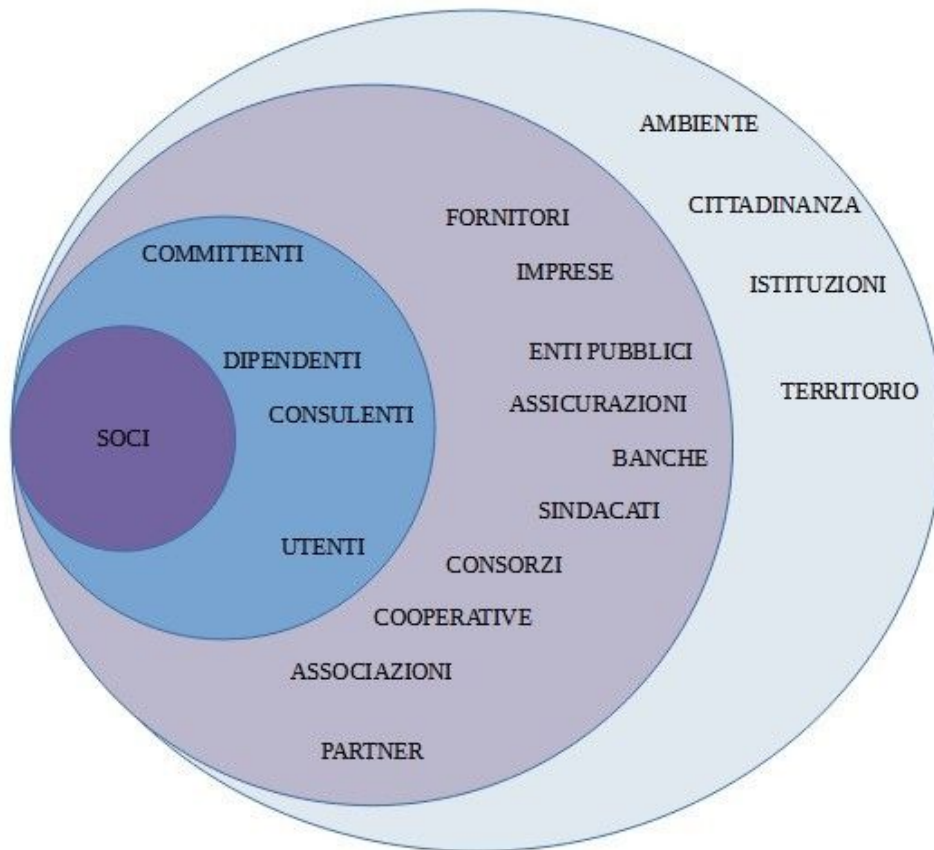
AMBIENTE

CITTADINANZA

ISTITUZIONI

TERRITORIO

FORNITORI

IMPRESE

ENTI PUBBLICI

ASSICURAZIONI

BANCHE

SINDACATI

CONSORZI

COOPERATIVE

ASSOCIAZIONI

PARTNER

COMMITTENTI

DIPENDENTI

CONSULENTI

UTENTI

SOCI